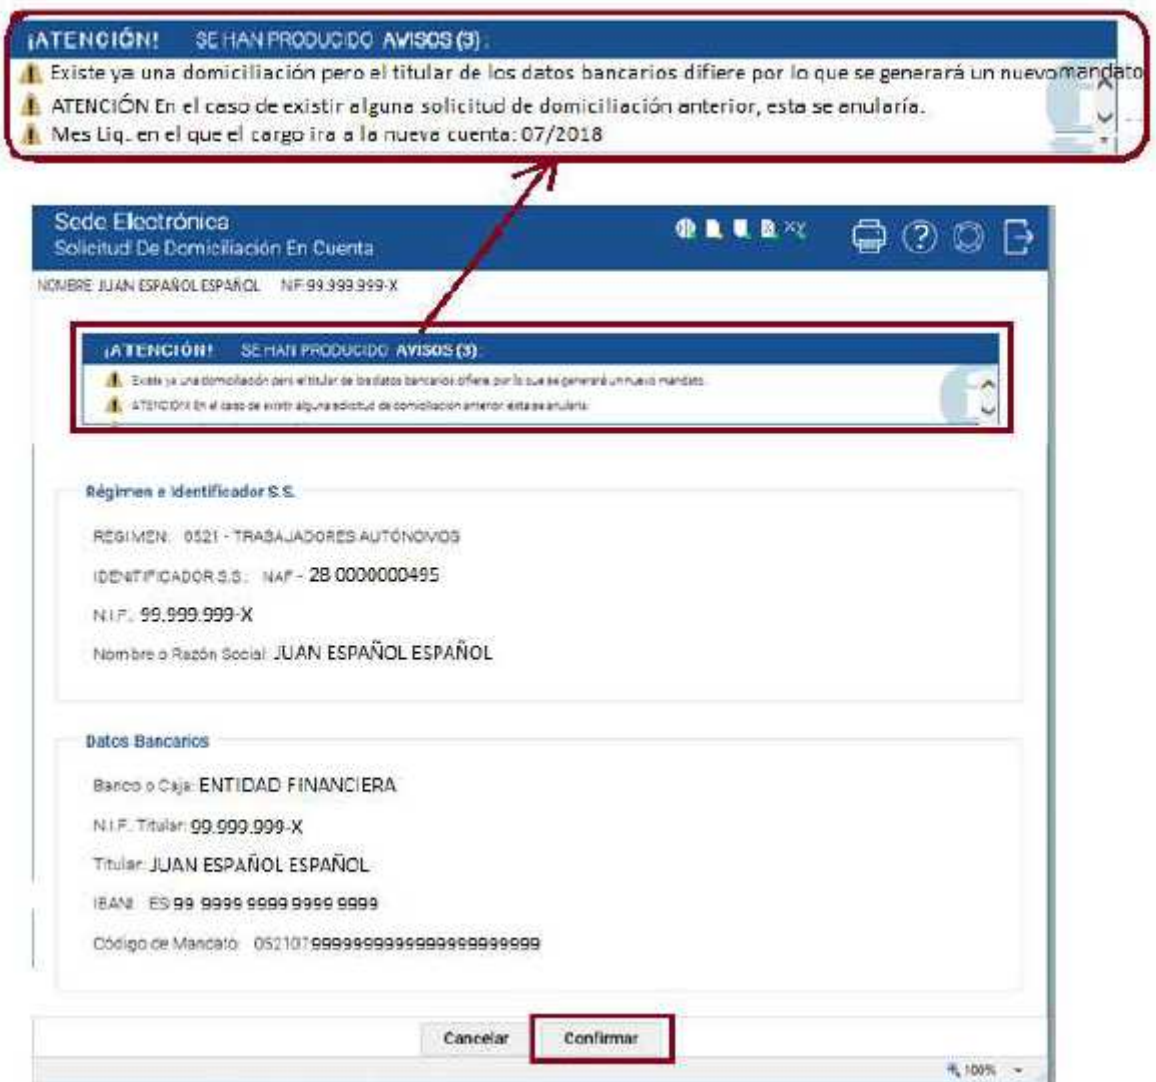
¡ATENCIÓN! SE HAN PRODUCIDO AVISOS (3):

Existe ya una domiciliación pero el titular de los datos bancarios difiere por lo que se generará un nuevo mandato

ATENCIÓN En el caso de existir alguna solicitud de domiciliación anterior, esta se anularía.

Mes Liq. en el que el cargo ira a la nueva cuenta: 07/2018

Sede Electrónica
Solicitud De Domiciliación En Cuenta

NOMBRE JUAN ESPAÑOL ESPAÑOL NIF:99.999.999-X

¡ATENCIÓN! SE HAN PRODUCIDO AVISOS (3):

Existe ya una domiciliación pero el titular de los datos bancarios difiere por lo que se generará un nuevo mandato.

ATENCIÓN En el caso de existir alguna solicitud de domiciliación anterior esta se anularía.

Régimen e Identificador S.S.

REGIMEN: 0521 - TRABAJADORES AUTÓNOMOS

IDENTIFICADOR S.S.: NAF - 28 0000000495

N.I.F.: 99.999.999-X

Nombre o Razón Social: JUAN ESPAÑOL ESPAÑOL

Datos Bancarios

Banco o Caja: ENTIDAD FINANCIERA

N.I.F. Titular: 99.999.999-X

Titular: JUAN ESPAÑOL ESPAÑOL

IBAN: ES 99 9999 9999 9999 9999

Código de Mandato: 052107999999999999999999999

Cancelar Confirmar

100%